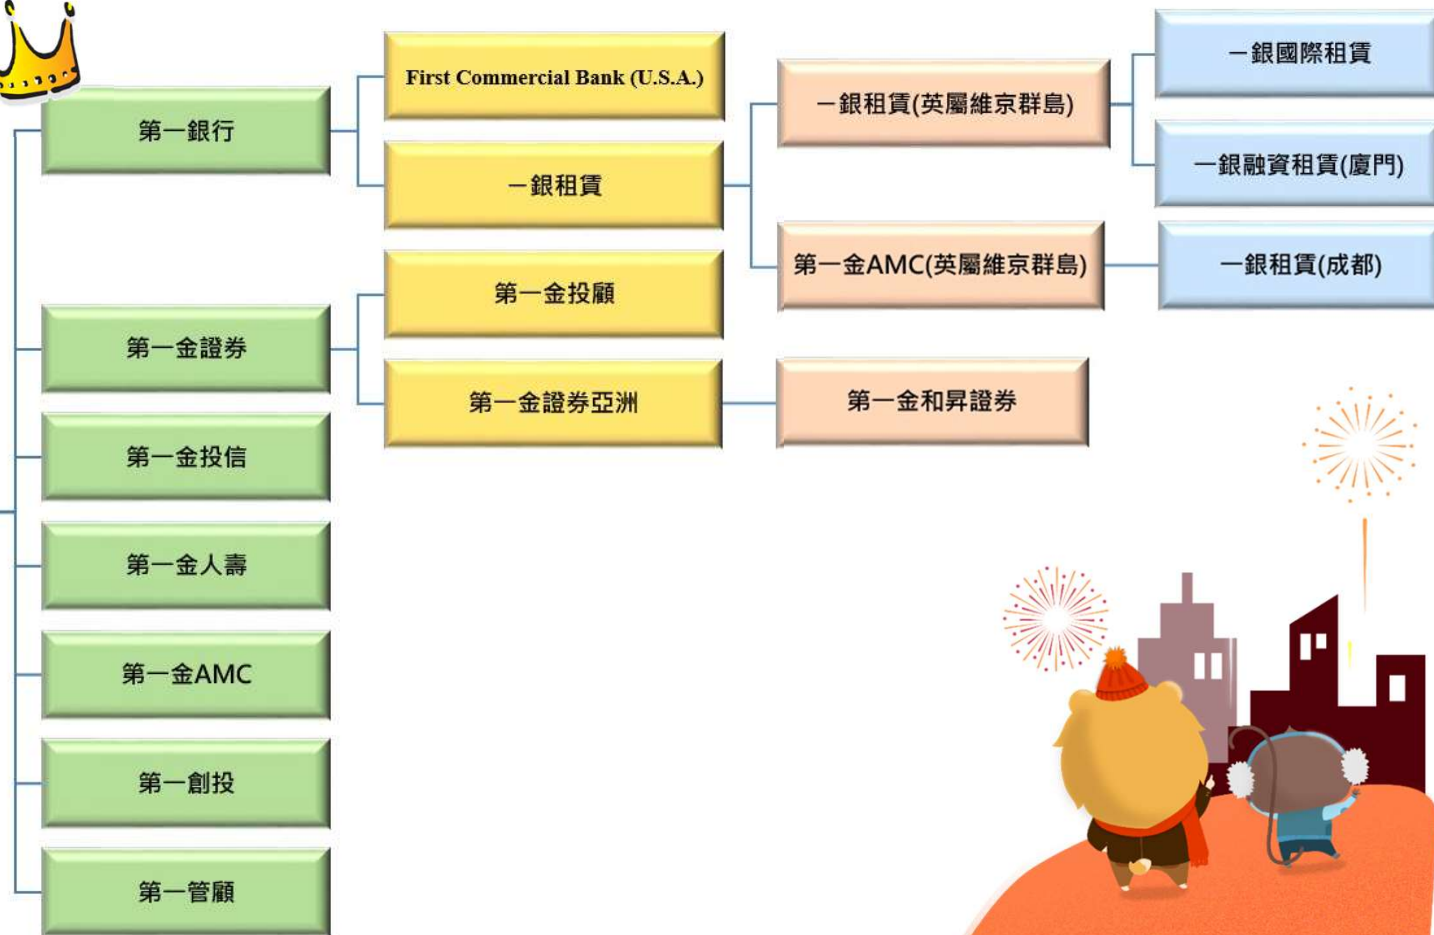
第一銀行

First Commercial Bank (U.S.A.)

一銀租賃

一銀租賃(英屬維京群島)

一銀國際租賃

一銀融資租賃(廈門)

第一金AMC(英屬維京群島)

一銀租賃(成都)

第一金證券

第一金投顧

第一金證券亞洲

第一金和昇證券

第一金投信

第一金人壽

第一金AMC

第一創投

第一管顧